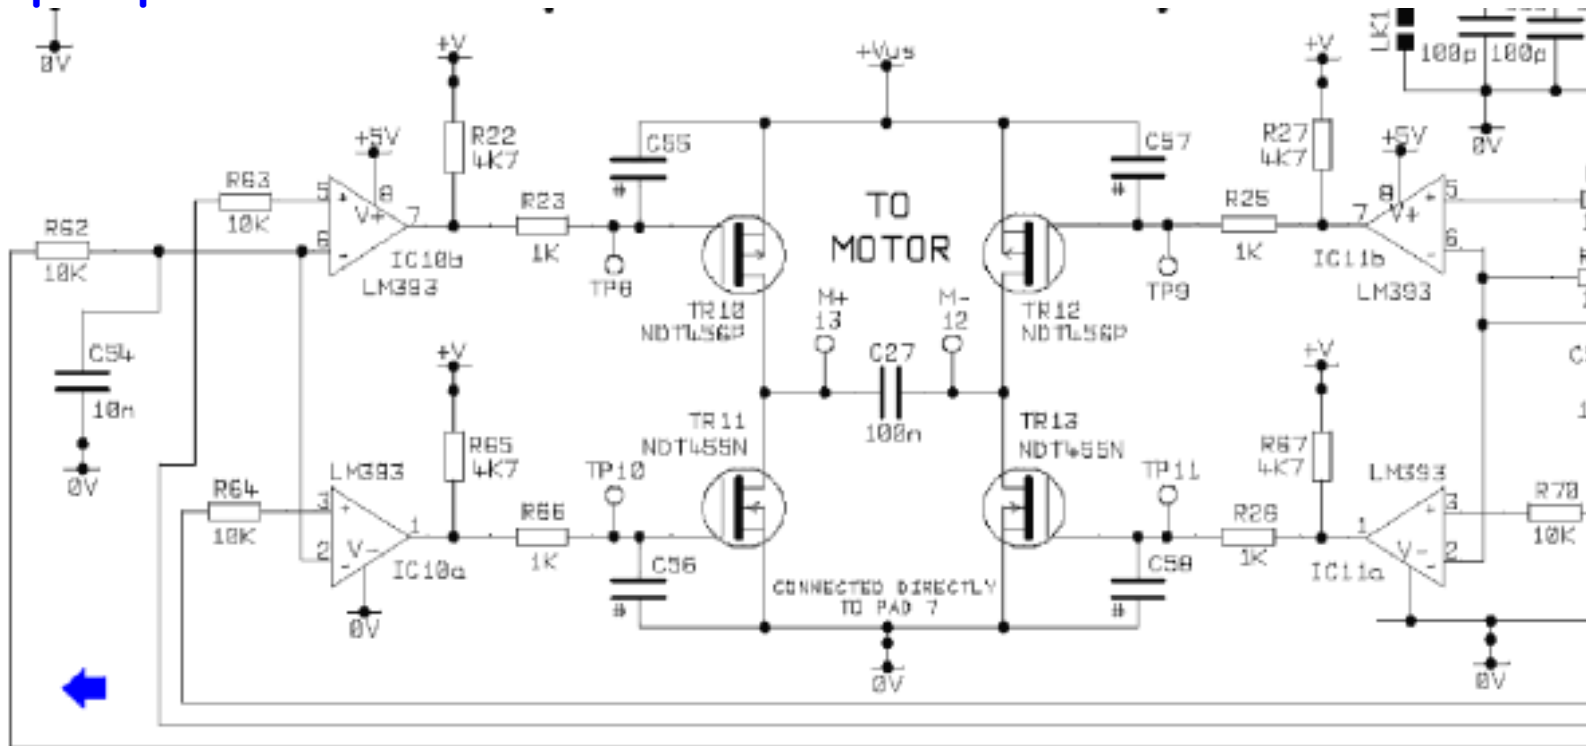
0V

+V

+Vus

+V

LK1

100p 100p

0V

+5V

R22 4K7

C55

C57

R27 4K7

+5V

R63 10K

5 8 V+ 7

R23 1K

TO MOTOR

R25 1K

8 V+ 7 5

R62 10K

6

IC10b LM393

TP8

TR10 NDT456P

TR12 NDT456P

TP9

IC11b LM393

6

M+ 13

M- 12

C54 10n

C27 100n

0V

+V

R65 4K7

TR11 NDT455N

TR13 NDT455N

+V

R67 4K7

LM393

TP10

TP11

LM393

R64 10K

3 2 V- 1

R66 1K

R26 1K

1 V- 3 2

R70 10K

IC10a

C56

C58

IC11a

0V

CONNECTED DIRECTLY TO PAD 7

0V

0V